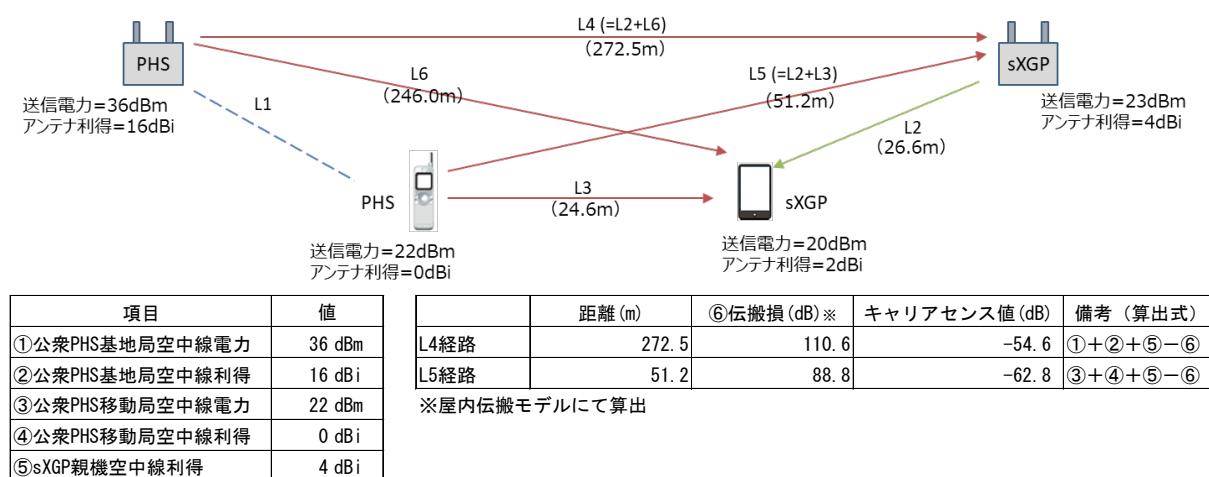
PHS
送信電力=36dBm
アンテナ利得=16dBi

L4 (=L2+L6)
(272.5m)

sXGP
送信電力=23dBm
アンテナ利得=4dBi

L6
(246.0m)

L5 (=L2+L3)
(51.2m)

L1

L2
(26.6m)

PHS
送信電力=22dBm
アンテナ利得=0dBi

L3
(24.6m)

sXGP
送信電力=20dBm
アンテナ利得=2dBi

| 項目 | 値 |
|---|---|
| ①公衆PHS基地局空中線電力 | 36 dBm |
| ②公衆PHS基地局空中線利得 | 16 dBi |
| ③公衆PHS移動局空中線電力 | 22 dBm |
| ④公衆PHS移動局空中線利得 | 0 dBi |
| ⑤sXGP親機空中線利得 | 4 dBi |

| | 距離(m) | ⑥伝搬損(dB)※ | キャリアセンス値(dB) | 備考（算出式） |
|---|---|---|---|---|
| L4経路 | 272.5 | 110.6 | -54.6 | ①+②+⑤−⑥ |
| L5経路 | 51.2 | 88.8 | -62.8 | ③+④+⑤−⑥ |

※屋内伝搬モデルにて算出